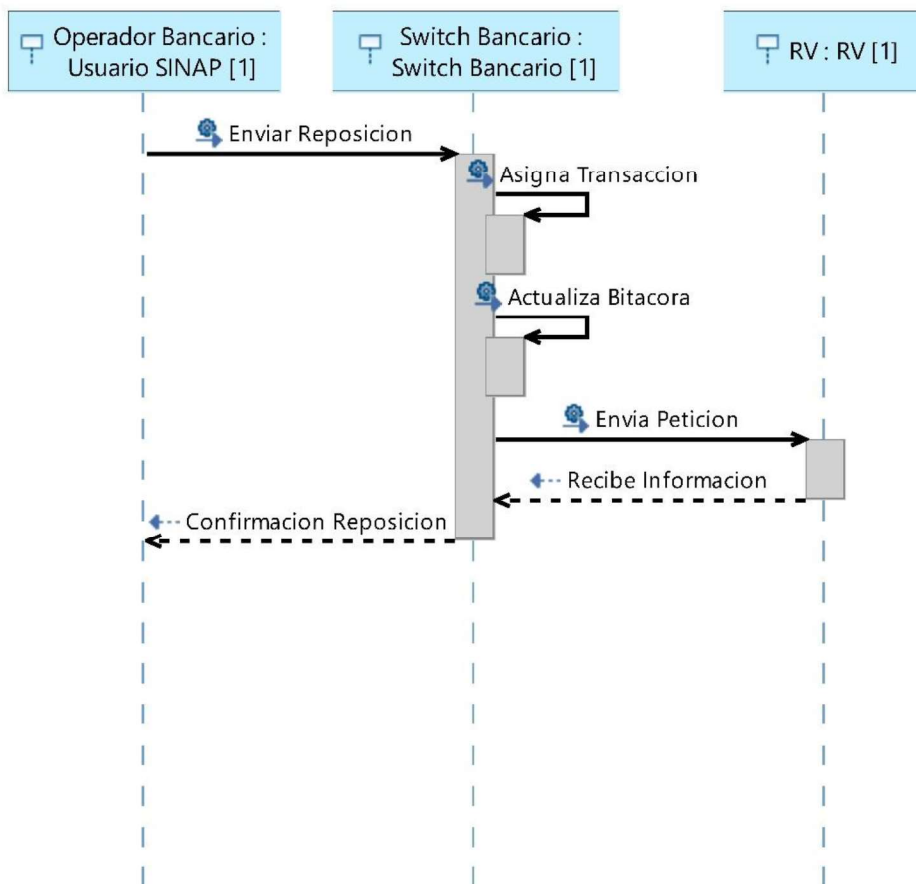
Operador Bancario : Usuario SINAP [1]

Switch Bancario : Switch Bancario [1]

RV : RV [1]

Enviar Reposicion

Asigna Transaccion

Actualiza Bitacora

Envia Peticion

Recibe Informacion

Confirmacion Reposicion